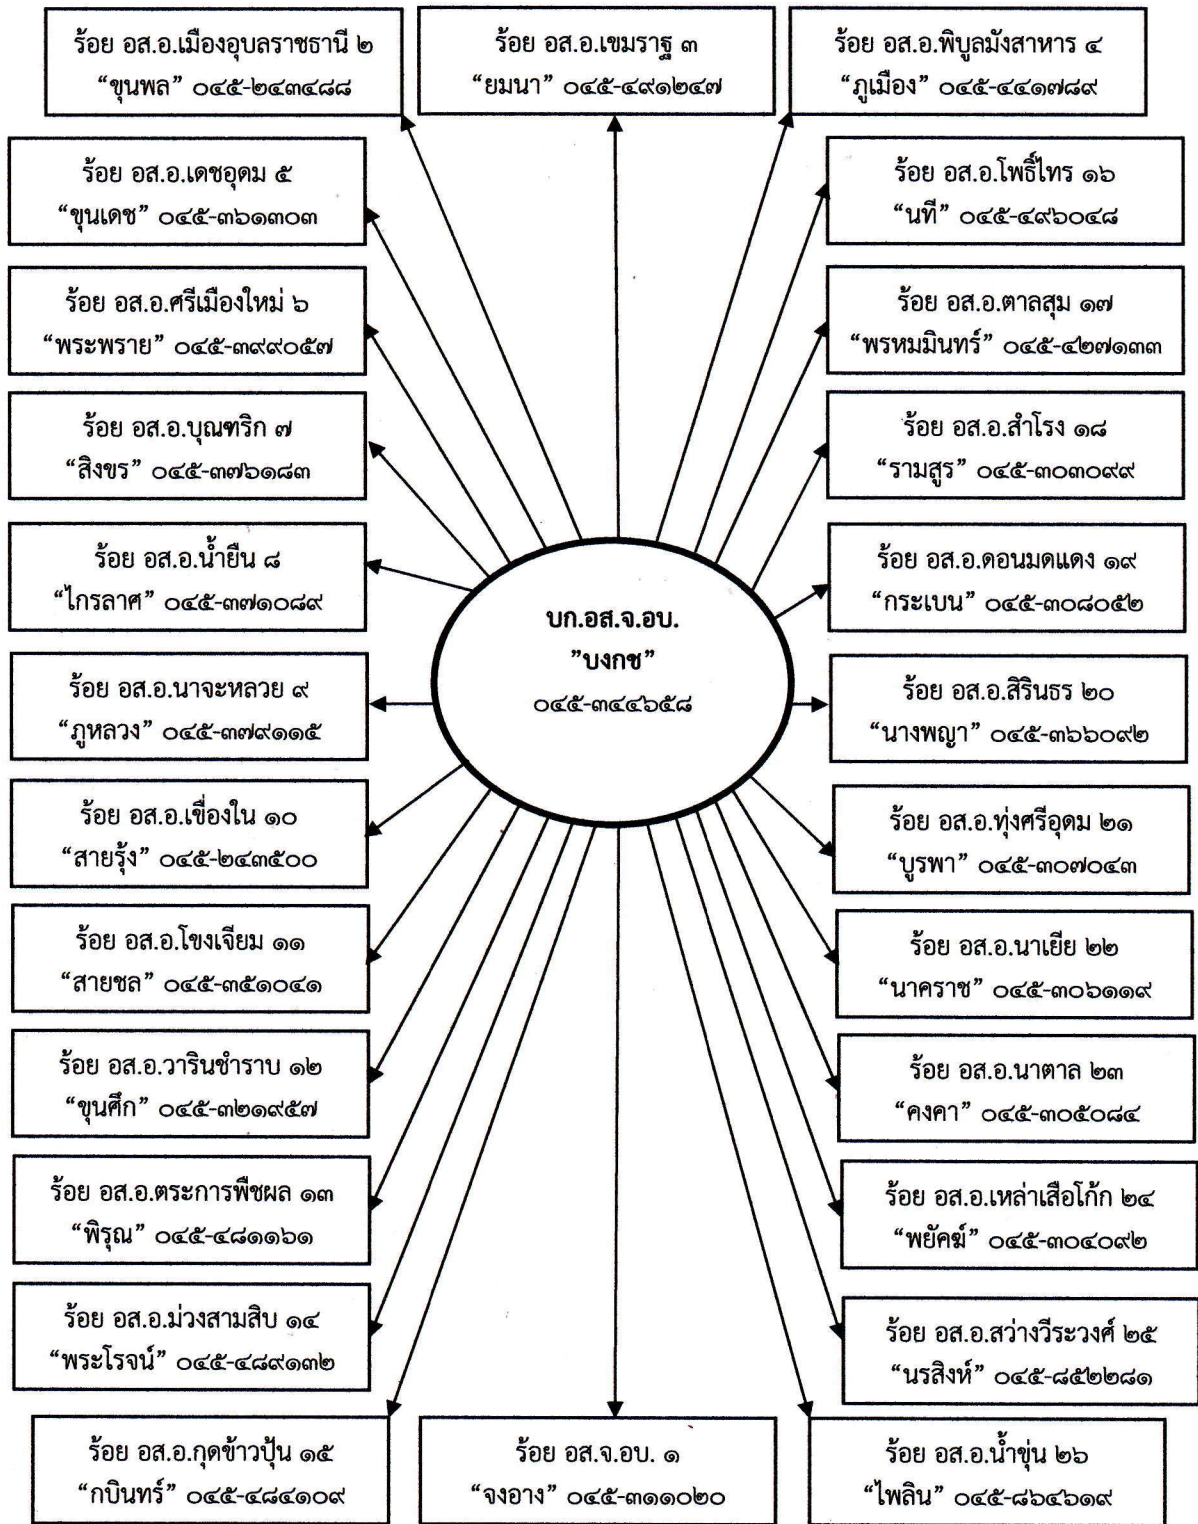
ร้อย อส.อ.เมืองอุบลราชธานี ๒
"ขุนพล" ๐๔๕-๒๔๓๔๘๘

ร้อย อส.อ.เขมราฐ ๓
"ยมนา" ๐๔๕-๔๙๑๒๔๗

ร้อย อส.อ.พิบูลมังสาหาร ๔
"ภูเมือง" ๐๔๕-๔๔๑๗๘๙

ร้อย อส.อ.เดชอุดม ๕
"ขุนเดช" ๐๔๕-๓๖๑๓๐๓

ร้อย อส.อ.โพธิ์ไทร ๑๖
"นที" ๐๔๕-๔๙๖๐๔๘

ร้อย อส.อ.ศรีเมืองใหม่ ๖
"พระพราย" ๐๔๕-๓๙๙๐๕๗

ร้อย อส.อ.ตาลสุม ๑๗
"พรหมมินทร์" ๐๔๕-๔๒๗๑๓๓

ร้อย อส.อ.บุณฑริก ๗
"สิงขร" ๐๔๕-๓๗๖๑๘๓

ร้อย อส.อ.สำโรง ๑๘
"รามสูร" ๐๔๕-๓๐๓๐๙๙

ร้อย อส.อ.น้ำยืน ๘
"ไกรลาศ" ๐๔๕-๓๗๑๐๘๙

ร้อย อส.อ.ดอนมดแดง ๑๙
"กระเบน" ๐๔๕-๓๐๘๐๕๒

บก.อส.จ.อบ.
"บงกช"
๐๔๕-๓๔๔๖๕๘

ร้อย อส.อ.นาจะหลวย ๙
"ภูหลวง" ๐๔๕-๓๗๙๑๑๕

ร้อย อส.อ.สิรินธร ๒๐
"นางพญา" ๐๔๕-๓๖๖๐๙๒

ร้อย อส.อ.เขื่องใน ๑๐
"สายรุ้ง" ๐๔๕-๒๔๓๕๐๐

ร้อย อส.อ.ทุ่งศรีอุดม ๒๑
"บูรพา" ๐๔๕-๓๐๗๐๔๓

ร้อย อส.อ.โขงเจียม ๑๑
"สายชล" ๐๔๕-๓๕๑๐๔๑

ร้อย อส.อ.นาเยีย ๒๒
"นาคราช" ๐๔๕-๓๐๖๑๑๙

ร้อย อส.อ.วารินชำราบ ๑๒
"ขุนศึก" ๐๔๕-๓๒๑๙๕๗

ร้อย อส.อ.นาตาล ๒๓
"คงคา" ๐๔๕-๓๐๕๐๘๔

ร้อย อส.อ.ตระการพืชผล ๑๓
"พิรุณ" ๐๔๕-๔๘๑๑๖๑

ร้อย อส.อ.เหล่าเสือโก้ก ๒๔
"พยัคฆ์" ๐๔๕-๓๐๔๐๙๒

ร้อย อส.อ.ม่วงสามสิบ ๑๔
"พระโรจน์" ๐๔๕-๔๘๙๑๓๒

ร้อย อส.อ.สว่างวีระวงศ์ ๒๕
"นรสิงห์" ๐๔๕-๘๕๒๒๘๑

ร้อย อส.อ.กุดข้าวปุ้น ๑๕
"กบินทร์" ๐๔๕-๔๘๔๑๐๙

ร้อย อส.จ.อบ. ๑
"จงอาง" ๐๔๕-๓๑๑๐๒๐

ร้อย อส.อ.น้ำขุ่น ๒๖
"ไพลิน" ๐๔๕-๘๖๔๖๑๙